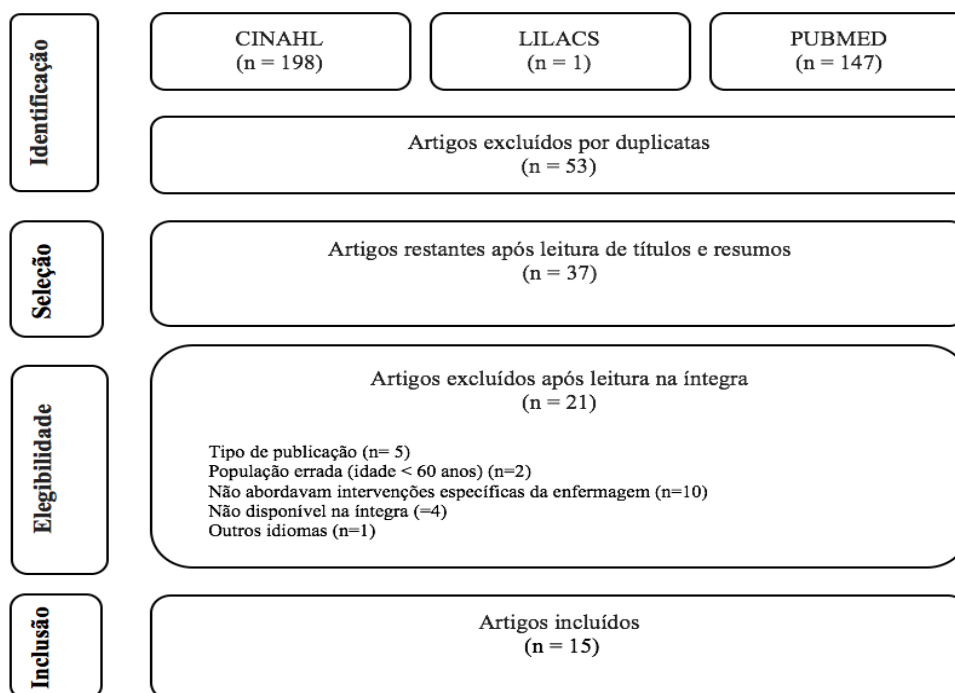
Identificação

CINAHL
(n = 198)

LILACS
(n = 1)

PUBMED
(n = 147)

Artigos excluídos por duplicatas
(n = 53)

Seleção

Artigos restantes após leitura de títulos e resumos
(n = 37)

Elegibilidade

Artigos excluídos após leitura na íntegra
(n = 21)

Tipo de publicação (n= 5)
População errada (idade < 60 anos) (n=2)
Não abordavam intervenções específicas da enfermagem (n=10)
Não disponível na íntegra (=4)
Outros idiomas (n=1)

Inclusão

Artigos incluídos
(n = 15)